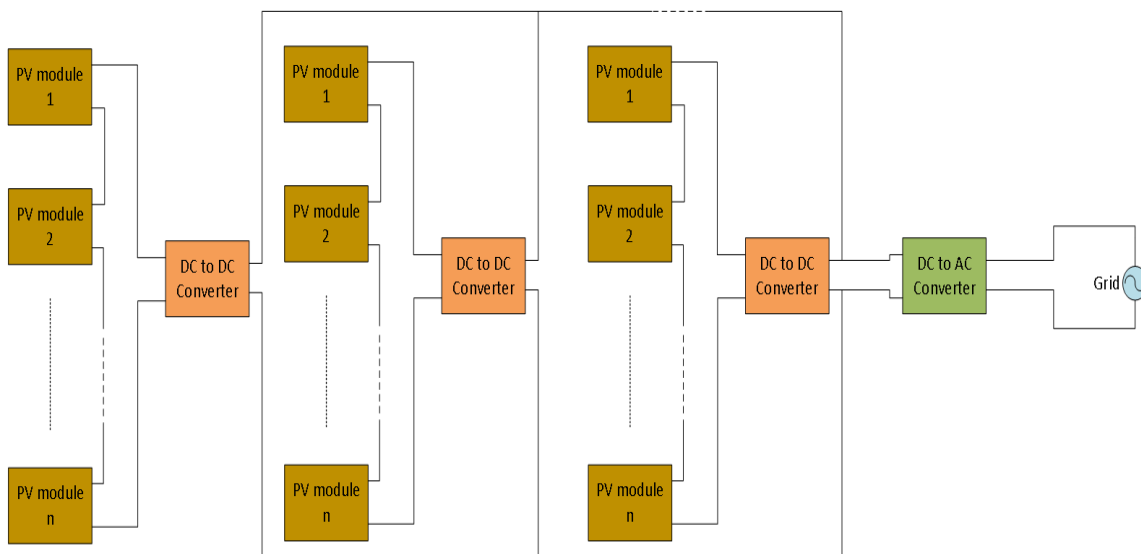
PV module 1

PV module 2

PV module n

DC to DC Converter

PV module 1

PV module 2

PV module n

DC to DC Converter

PV module 1

PV module 2

PV module n

DC to DC Converter

DC to AC Converter

Grid